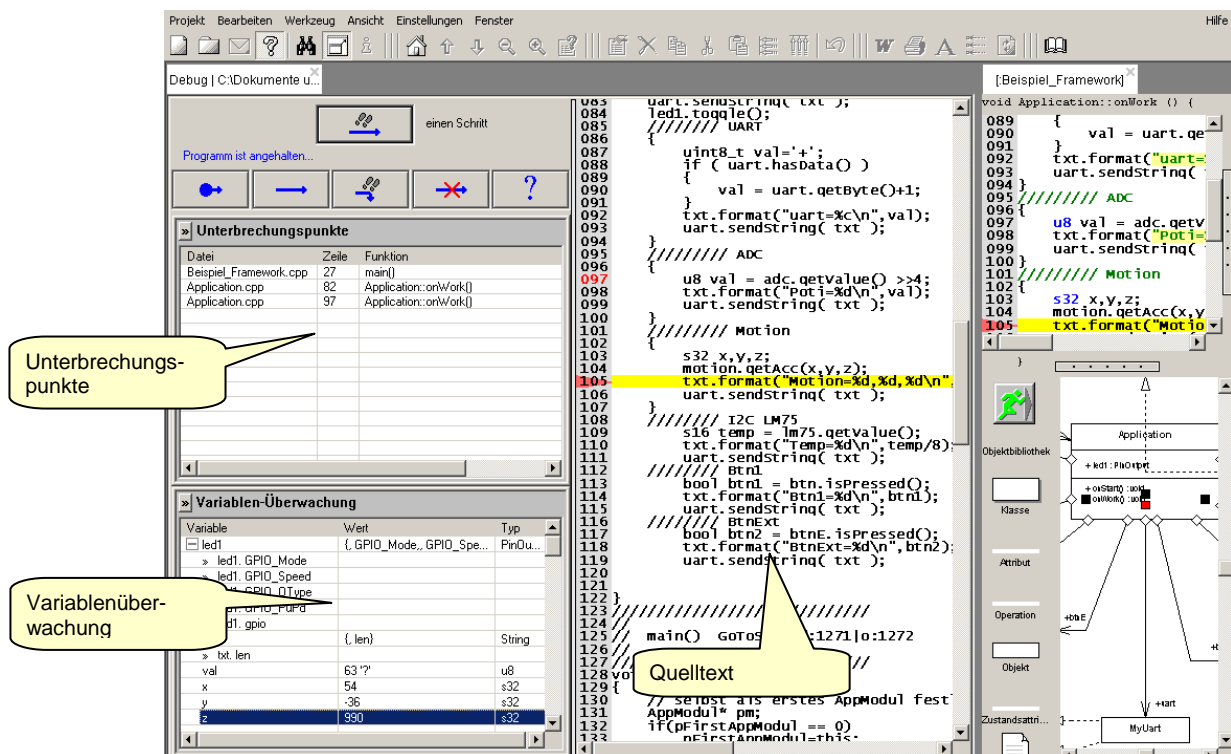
Projekt Bearbeiten Werkzeug Ansicht Einstellungen Fenster

Hilfe

Debug | C:\Dokumente u...

einen Schritt

Programm ist angehalten...

?

» Unterbrechungspunkte

| Datei | Zeile | Funktion |
|---|---|---|
| Beispiel_Framework.cpp | 27 | main() |
| Application.cpp | 82 | Application::onWork() |
| Application.cpp | 97 | Application::onWork() |

Unterbrechungspunkte

» Variablen-Überwachung

| Variable | Wert | Typ |
|---|---|---|
| ⊟ led1 | {, GPIO_Mode,, GPIO_Spe... | PinOu... |
| » led1. GPIO_Mode | | |
| » led1. GPIO_Speed | | |
| » led1. GPIO_OType | | |
| » led1. GPIO_PuPd | | |
| » led1. gpio | | |
| | {, len} | String |
| » txt. len | | |
| val | 63 '?' | u8 |
| x | 54 | s32 |
| y | -36 | s32 |
| z | 990 | s32 |

Variablenüberwachung

083 uart.sendString( txt );
084 led1.toggle();
085 //////// UART
086 {
087 uint8_t val='+';
088 if ( uart.hasData() )
089 {
090 val = uart.getByte()+1;
091 }
092 txt.format("uart=%c\n",val);
093 uart.sendString( txt );
094 }
095 //////// ADC
096 {
097 u8 val = adc.getValue() >>4;
098 txt.format("Poti=%d\n",val);
099 uart.sendString( txt );
100 }
101 //////// Motion
102 {
103 s32 x,y,z;
104 motion.getAcc(x,y,z);
105 txt.format("Motion=%d,%d,%d\n",
106 uart.sendString( txt );
107 }
108 //////// I2C LM75
109 s16 temp = lm75.getValue();
110 txt.format("Temp=%d\n",temp/8);
111 uart.sendString( txt );
112 //////// Btn1
113 bool btn1 = btn.isPressed();
114 txt.format("Btn1=%d\n",btn1);
115 uart.sendString( txt );
116 //////// BtnExt
117 bool btn2 = btnE.isPressed();
118 txt.format("BtnExt=%d\n",btn2);
119 uart.sendString( txt );
120
121
122 }
123 ///////////////////////////////
124 //
125 // main() GoToS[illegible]:1271|o:1272
126 //
127 //
128 vo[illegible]
129 {
130 // selbst als erstes AppModul festl
131 AppModul* pm;
132 if(pFirstAppModul == 0)
133 pFirstAppModul=this;

Quelltext

[:Beispiel_Framework]

void Application::onWork () {
089 {
090 val = uart.ge
091 }
092 txt.format("uart=
093 uart.sendString(
094 }
095 //////// ADC
096 {
097 u8 val = adc.getV
098 txt.format("Poti=
099 uart.sendString(
100 }
101 //////// Motion
102 {
103 s32 x,y,z;
104 motion.getAcc(x,y
105 txt.format("Motio

Objektbibliothek

Klasse

Attribut

Operation

Objekt

Zustandsattri...

Application

+ led1 : PinOutput

+ onStart() : void
+ onWork() : void

+btnE

+uart

MyUart